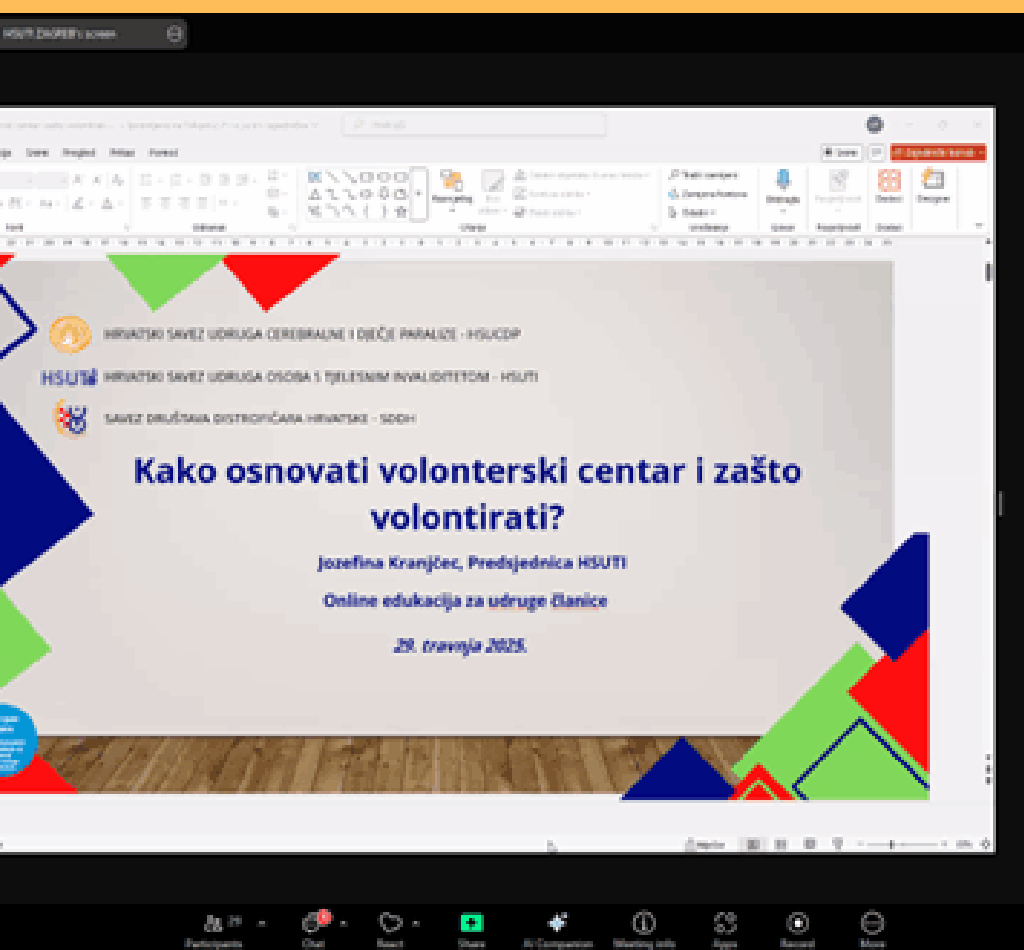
HSUTI ZAGREB's screen

HRVATSKI SAVEZ UDRUGA CEREBRALNE I DJEČJE PARALIZE - HSUCDP

HSUTI HRVATSKI SAVEZ UDRUGA OSOBA S TJELESNIM INVALIDITETOM - HSUTI

SAVEZ DRUŠTAVA DISTROFIČARA HRVATSKE - SDDH

Kako osnovati volonterski centar i zašto volontirati?

Jozefina Kranjčec, Predsjednica HSUTI

Online edukacija za udruge članice

29. travnja 2025.

Participants Chat React Share AI Companion Meeting info Apps Record More